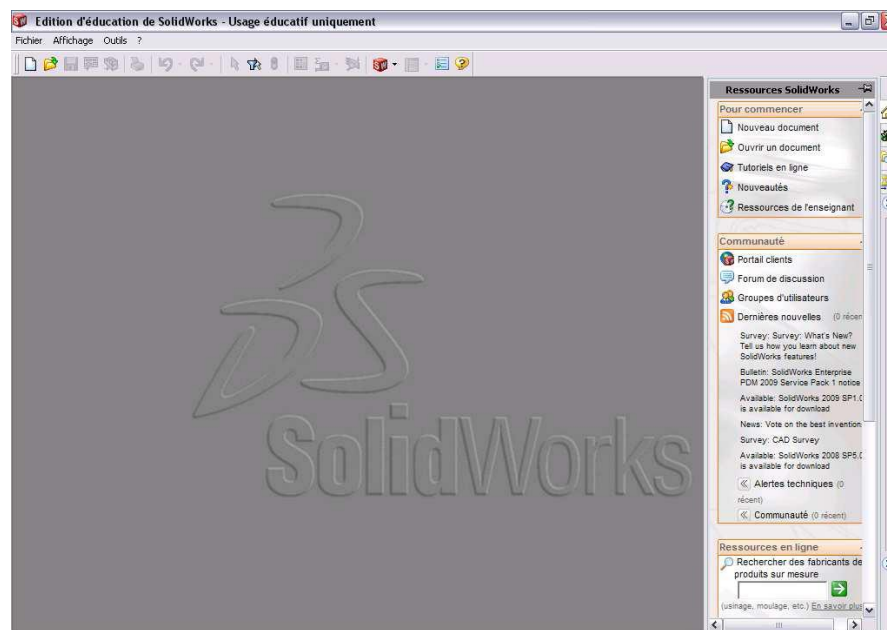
Edition d'éducation de SolidWorks - Usage éducatif uniquement

Fichier Affichage Outils ?

SolidWorks

Ressources SolidWorks

Pour commencer

Nouveau document

Ouvrir un document

Tutoriels en ligne

Nouveautés

Ressources de l'enseignant

Communauté

Portail clients

Forum de discussion

Groupes d'utilisateurs

Dernières nouvelles (0 récen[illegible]

Survey: Survey: What's New? Tell us how you learn about new SolidWorks features!

Bulletin: SolidWorks Enterprise PDM 2009 Service Pack 1 notice

Available: SolidWorks 2009 SP1.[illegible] is available for download

News: Vote on the best invention

Survey: CAD Survey

Available: SolidWorks 2008 SP5.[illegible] is available for download

Alertes techniques (0 récent)

Communauté (0 récent)

Ressources en ligne

Rechercher des fabricants de produits sur mesure

(usinage, moulage, etc.) En savoir plu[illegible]